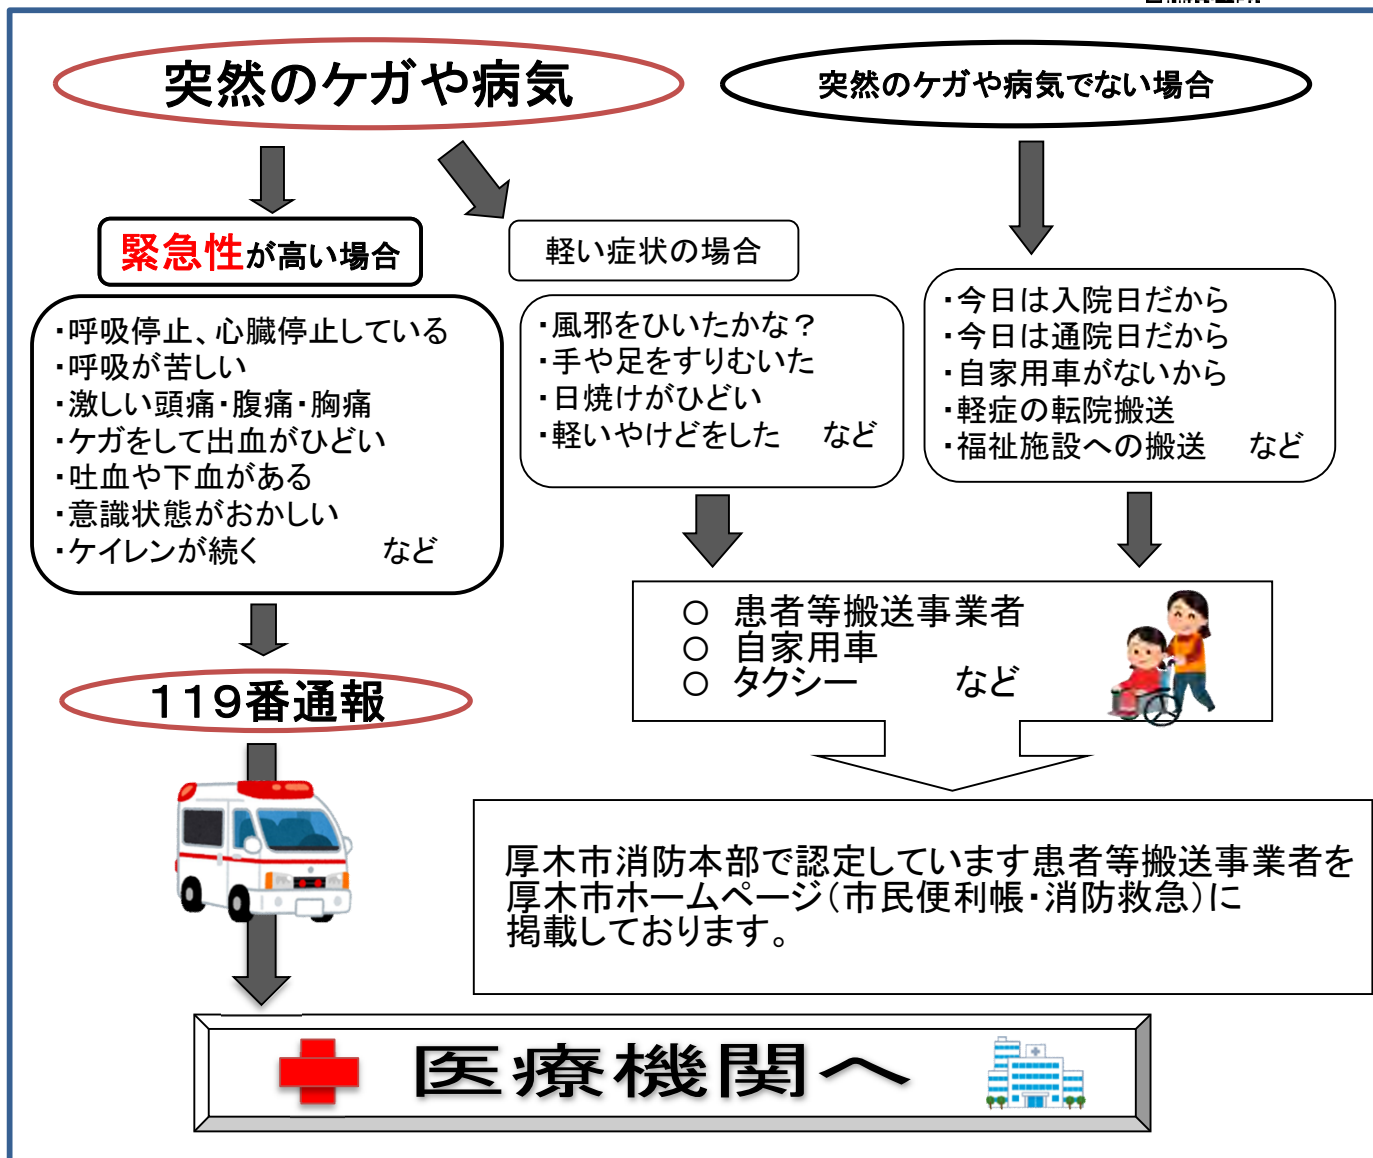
突然のケガや病気

突然のケガや病気でない場合

緊急性が高い場合

軽い症状の場合

・呼吸停止、心臓停止している
・呼吸が苦しい
・激しい頭痛・腹痛・胸痛
・ケガをして出血がひどい
・吐血や下血がある
・意識状態がおかしい
・ケイレンが続く　など

・風邪をひいたかな？
・手や足をすりむいた
・日焼けがひどい
・軽いやけどをした　など

・今日は入院日だから
・今日は通院日だから
・自家用車がないから
・軽症の転院搬送
・福祉施設への搬送　など

119番通報

○ 患者等搬送事業者
○ 自家用車
○ タクシー　など

厚木市消防本部で認定しています患者等搬送事業者を厚木市ホームページ（市民便利帳・消防救急）に掲載しております。

医療機関へ